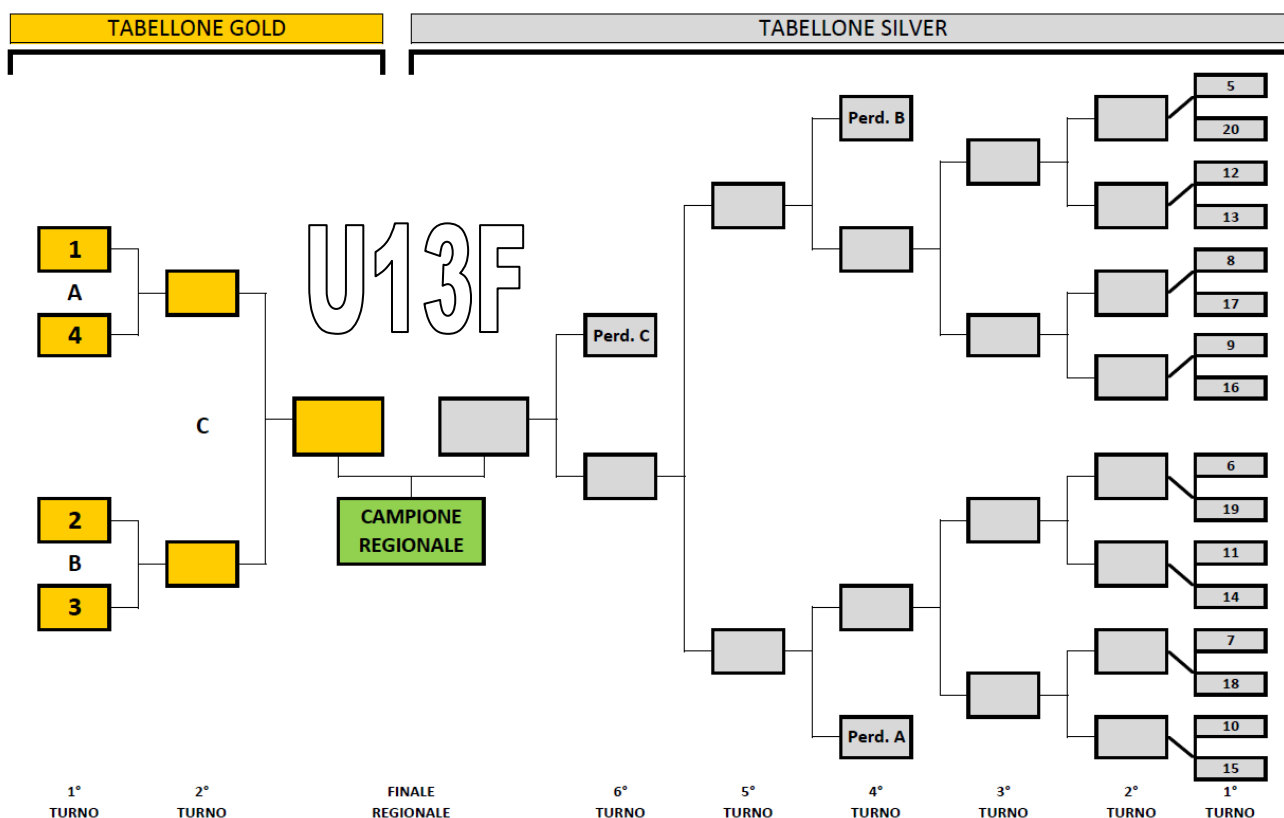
TABELLONE GOLD

TABELLONE SILVER

U13F

1
A
4

C

2
B
3

CAMPIONE REGIONALE

Perd. C

Perd. B

Perd. A

5
20
12
13
8
17
9
16
6
19
11
14
7
18
10
15

1° TURNO

2° TURNO

FINALE REGIONALE

6° TURNO

5° TURNO

4° TURNO

3° TURNO

2° TURNO

1° TURNO